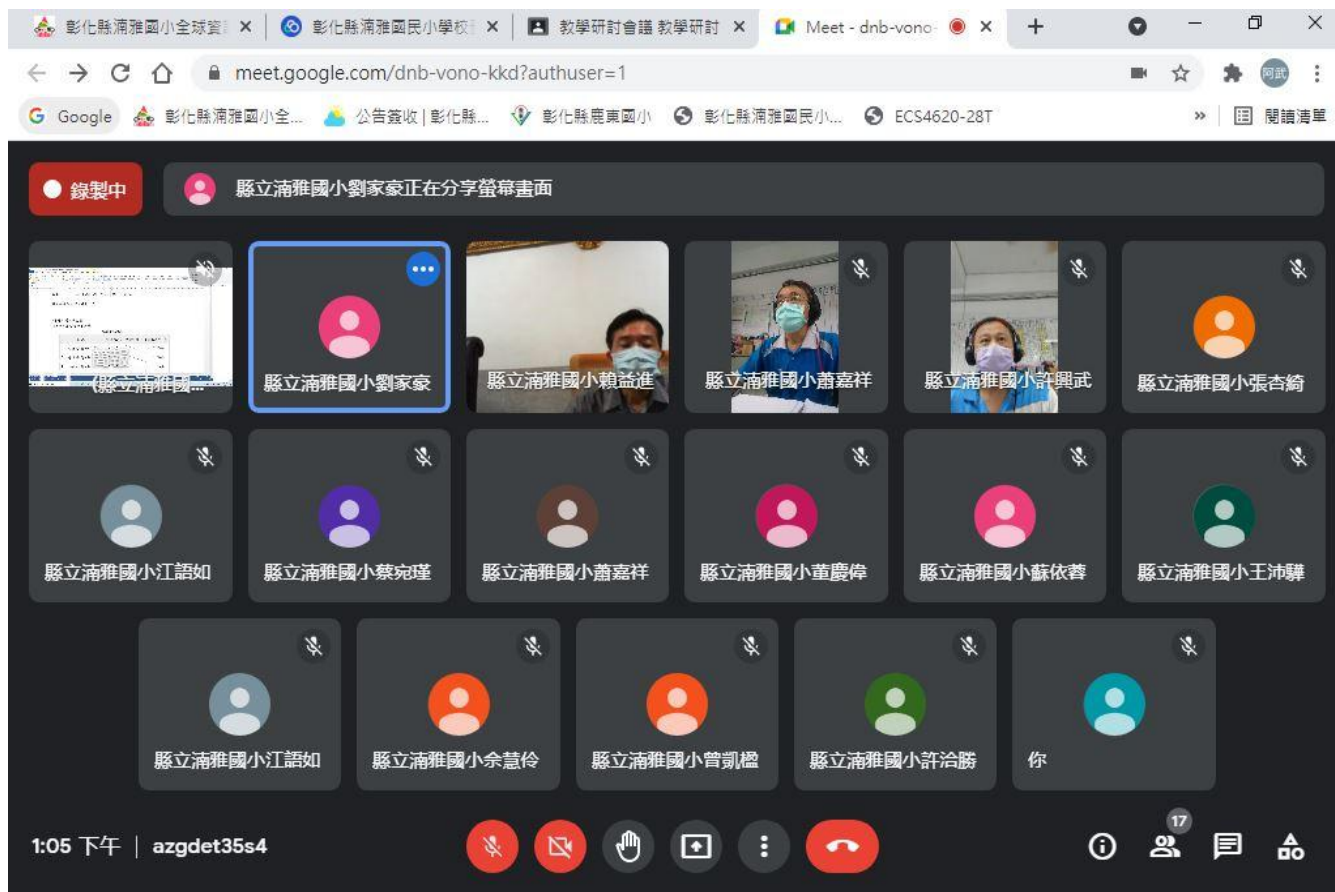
彰化縣湳雅國小全球資 × | 彰化縣湳雅國民小學校 × | 教學研討會議 教學研討 × | Meet - dnb-vono- × | +

meet.google.com/dnb-vono-kkd?authuser=1

阿武

Google | 彰化縣湳雅國小全... | 公告簽收 | 彰化縣... | 彰化縣鹿東國小 | 彰化縣湳雅國民小... | ECS4620-28T | » | 閱讀清單

錄製中

縣立湳雅國小劉家豪正在分享螢幕畫面

(縣立湳雅國...

縣立湳雅國小劉家豪

縣立湳雅國小賴益進

縣立湳雅國小蕭嘉祥

縣立湳雅國小許興武

縣立湳雅國小張杏綺

縣立湳雅國小江語如

縣立湳雅國小蔡宛瑾

縣立湳雅國小蕭嘉祥

縣立湳雅國小董慶偉

縣立湳雅國小蘇依蓉

縣立湳雅國小王沛驊

縣立湳雅國小江語如

縣立湳雅國小佘慧伶

縣立湳雅國小曾凱楹

縣立湳雅國小許治勝

你

1:05 下午 | azgdet35s4

17